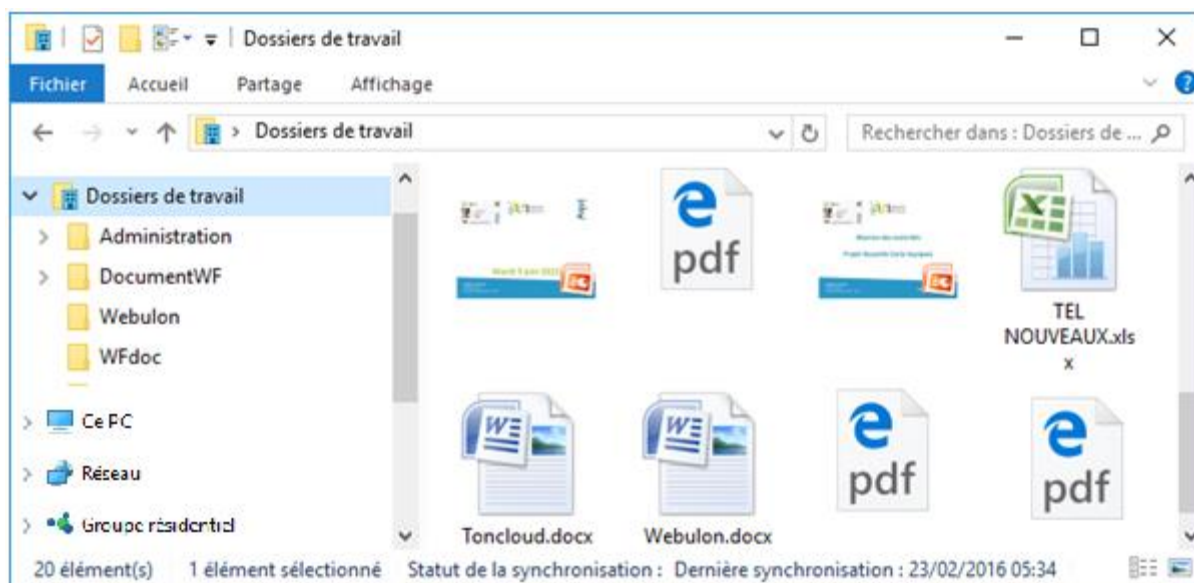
Dossiers de travail

Fichier Accueil Partage Affichage

Dossiers de travail

Rechercher dans : Dossiers de ...

Dossiers de travail
Administration
DocumentWF
Webulon
WFdoc
Ce PC
Réseau
Groupe résidentiel

pdf

TEL NOUVEAUX.xlsx

Toncloud.docx

Webulon.docx

pdf

pdf

20 élément(s) 1 élément sélectionné Statut de la synchronisation : Dernière synchronisation : 23/02/2016 05:34